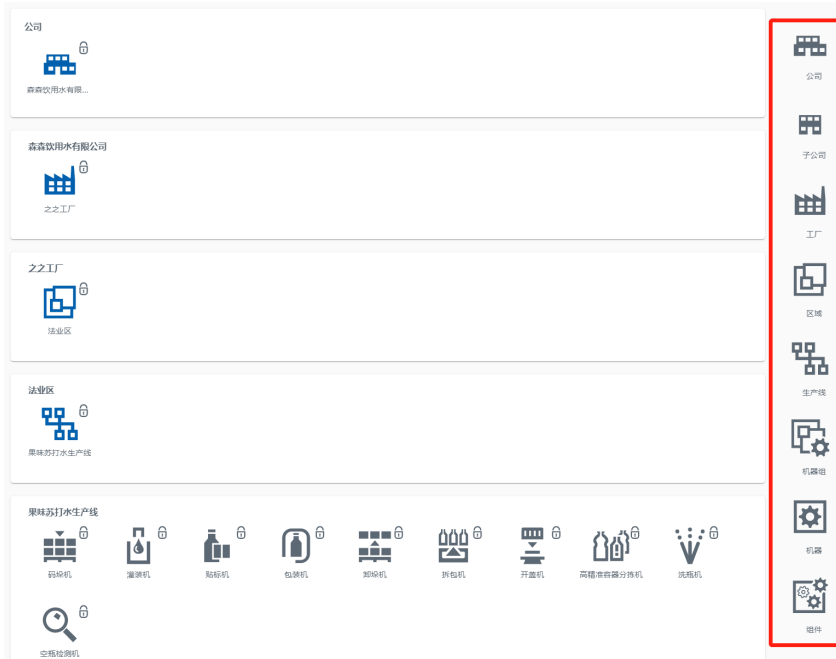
公司

森森饮用水有限...

森森饮用水有限公司

之之工厂

之之工厂

法业区

法业区

果味苏打水生产线

果味苏打水生产线

码垛机

灌装机

贴标机

包装机

卸垛机

拆包机

开盖机

高精准容器分拣机

洗瓶机

空瓶检测机

公司

子公司

工厂

区域

生产线

机器组

机器

组件